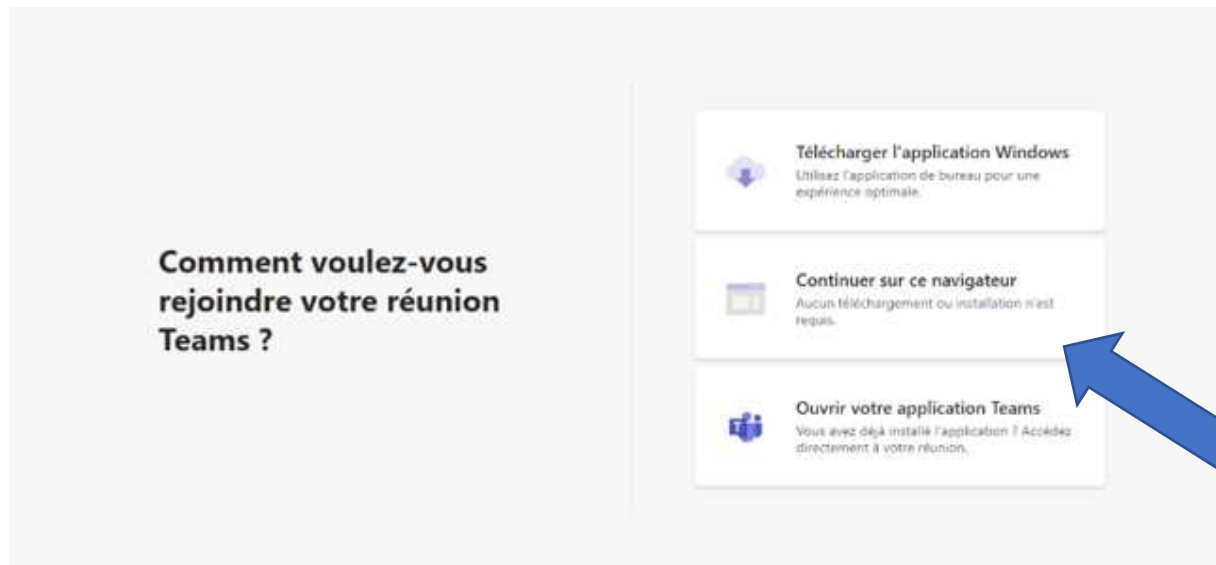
Comment voulez-vous rejoindre votre réunion Teams ?

Télécharger l'application Windows
Utilisez l'application de bureau pour une expérience optimale.

Continuer sur ce navigateur
Aucun téléchargement ou installation n'est requis.

Ouvrir votre application Teams
Vous avez déjà installé l'application ? Accédez directement à votre réunion.